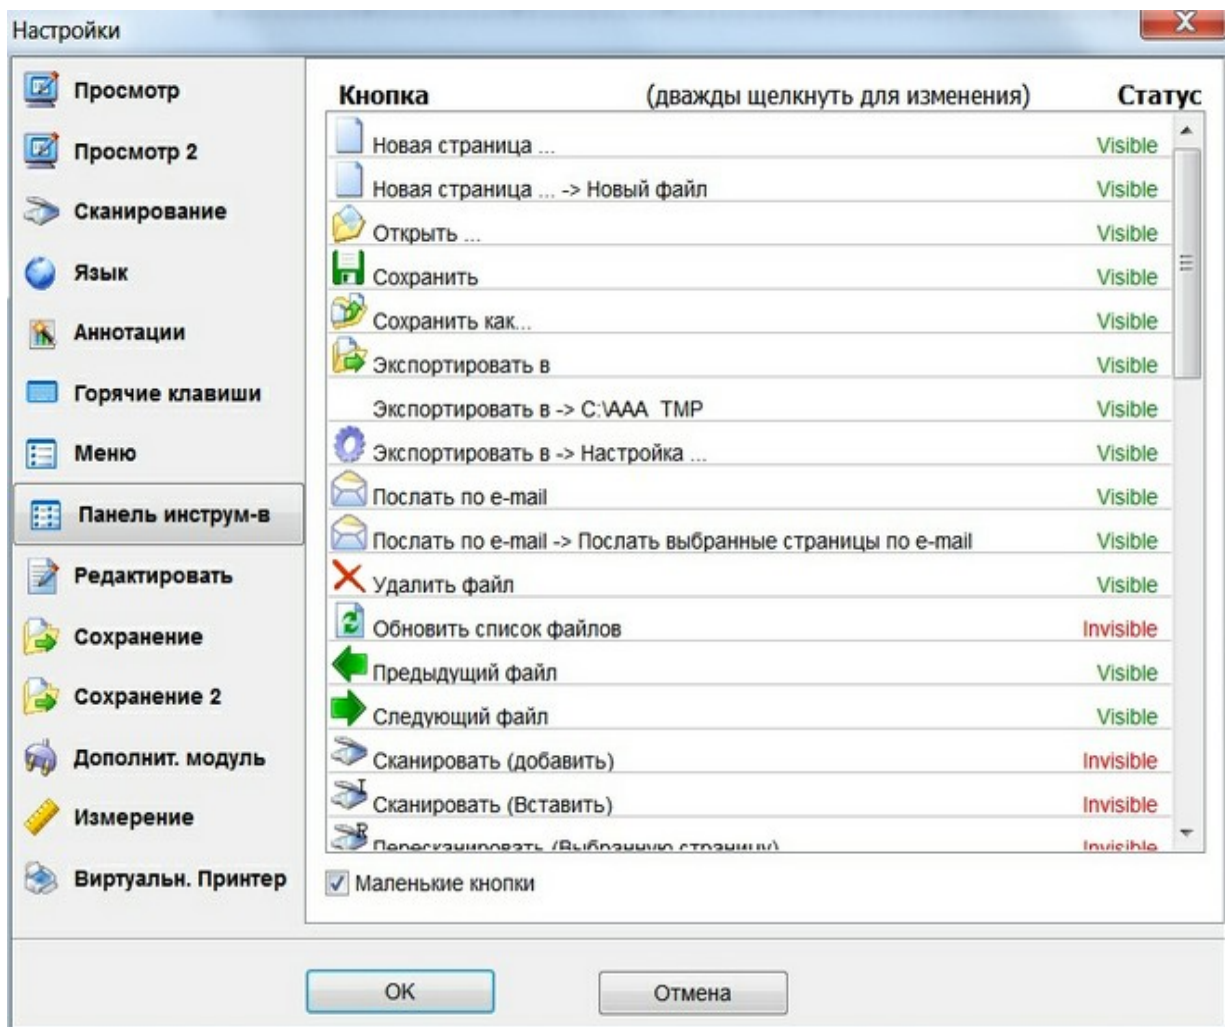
Настройки

X

Просмотр
Просмотр 2
Сканирование
Язык
Аннотации
Горячие клавиши
Меню
Панель инструм-в
Редактировать
Сохранение
Сохранение 2
Дополнит. модуль
Измерение
Виртуальн. Принтер

| Кнопка | (дважды щелкнуть для изменения) | Статус |
|---|---|---|
| Новая страница ... | | Visible |
| Новая страница ... -> Новый файл | | Visible |
| Открыть ... | | Visible |
| Сохранить | | Visible |
| Сохранить как... | | Visible |
| Экспортировать в | | Visible |
| Экспортировать в -> C:\AAA_TMP | | Visible |
| Экспортировать в -> Настройка ... | | Visible |
| Послать по e-mail | | Visible |
| Послать по e-mail -> Послать выбранные страницы по e-mail | | Visible |
| Удалить файл | | Visible |
| Обновить список файлов | | Invisible |
| Предыдущий файл | | Visible |
| Следующий файл | | Visible |
| Сканировать (добавить) | | Invisible |
| Сканировать (Вставить) | | Invisible |
| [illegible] | | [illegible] |

Маленькие кнопки

OK
Отмена